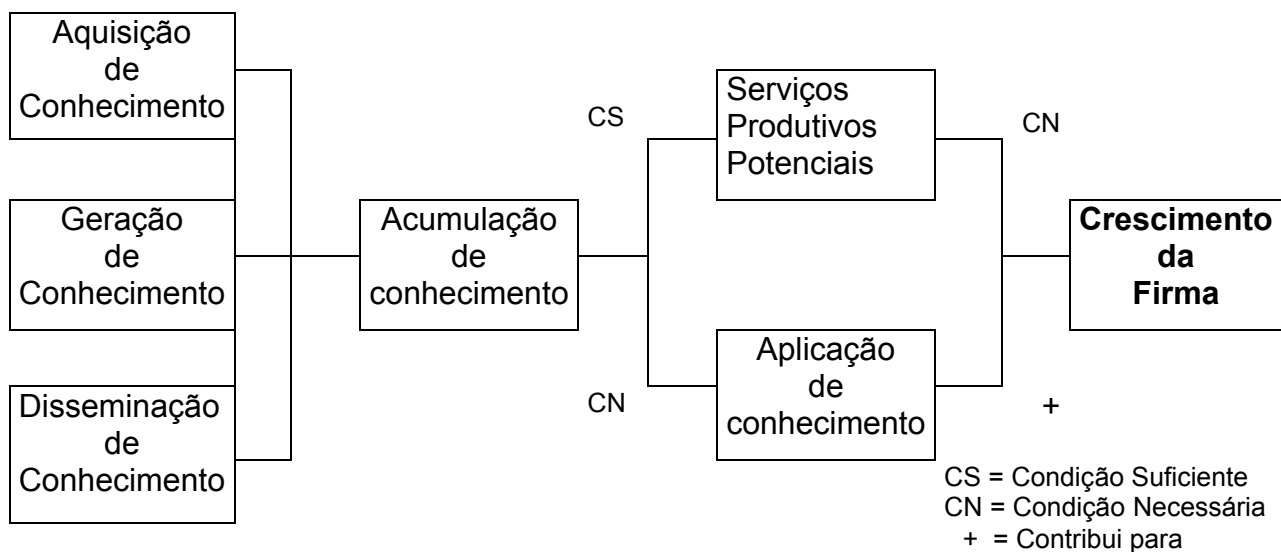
Aquisição de Conhecimento

Geração de Conhecimento

Disseminação de Conhecimento

Acumulação de conhecimento

CS

Serviços Produtivos Potenciais

CN

CN

Aplicação de conhecimento

+

**Crescimento da Firma**

CS = Condição Suficiente
CN = Condição Necessária
+ = Contribui para